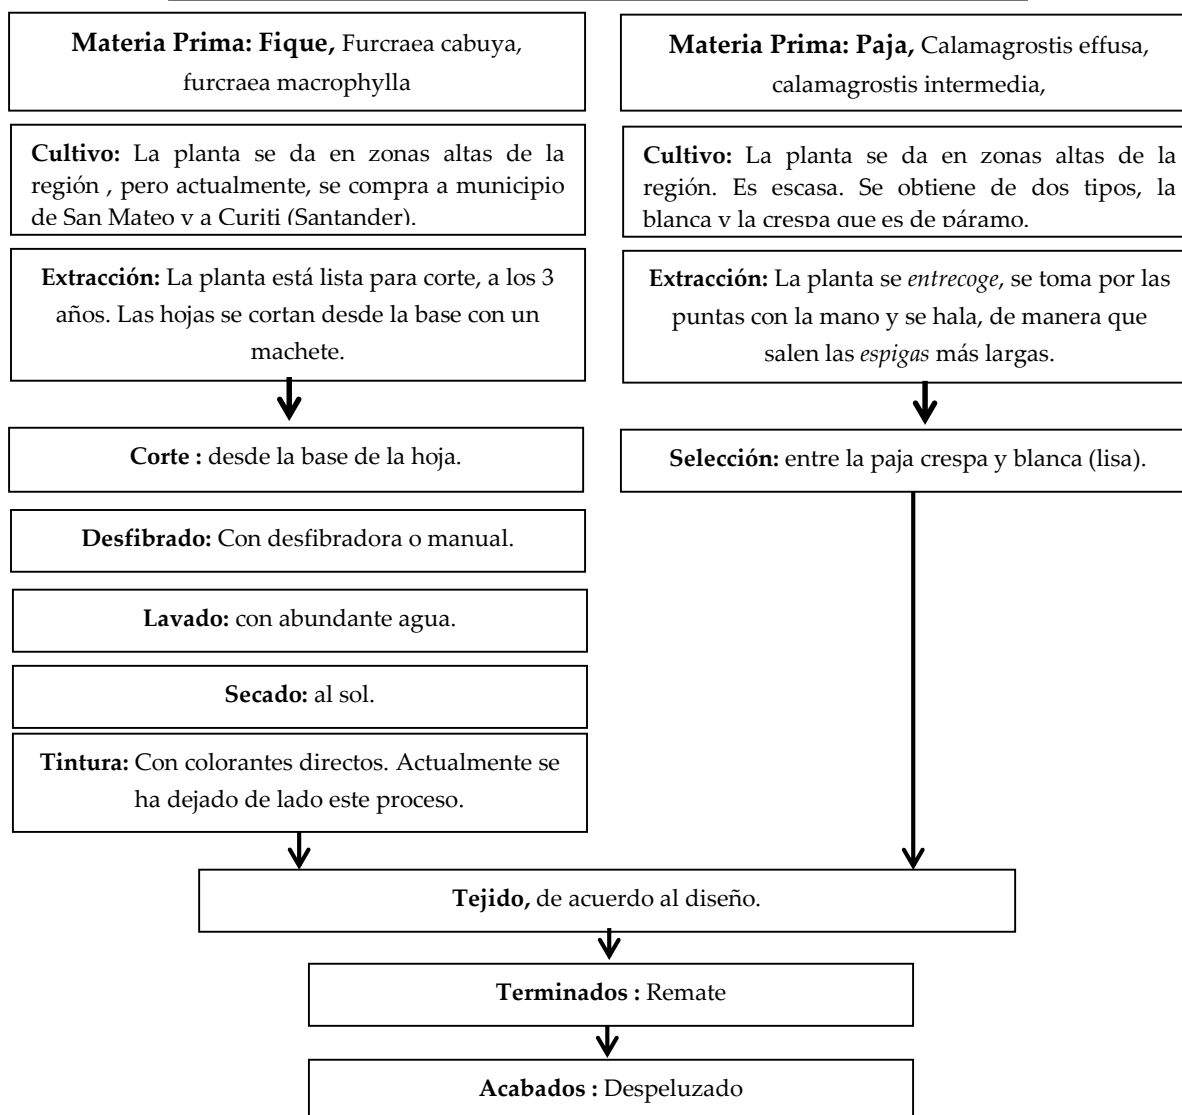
**Materia Prima: Fique,** Furcraea cabuya, furcraea macrophylla

**Cultivo:** La planta se da en zonas altas de la región , pero actualmente, se compra a municipio de San Mateo y a Curiti (Santander).

**Extracción:** La planta está lista para corte, a los 3 años. Las hojas se cortan desde la base con un machete.

**Corte :** desde la base de la hoja.

**Desfibrado:** Con desfibradora o manual.

**Lavado:** con abundante agua.

**Secado:** al sol.

**Tintura:** Con colorantes directos. Actualmente se ha dejado de lado este proceso.

**Materia Prima: Paja,** Calamagrostis effusa, calamagrostis intermedia,

**Cultivo:** La planta se da en zonas altas de la región. Es escasa. Se obtiene de dos tipos, la blanca y la crespa que es de páramo.

**Extracción:** La planta se *entrecoge*, se toma por las puntas con la mano y se hala, de manera que salen las *espigas* más largas.

**Selección:** entre la paja crespa y blanca (lisa).

**Tejido,** de acuerdo al diseño.

**Terminados :** Remate

**Acabados :** Despeluzado